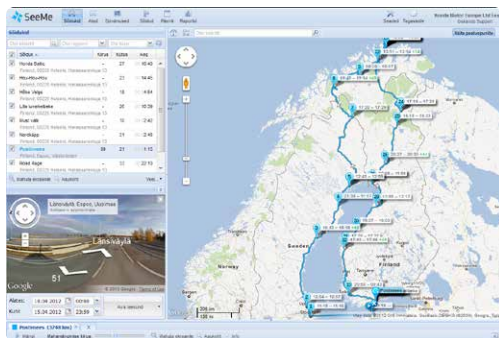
SeeMe

Sõidud Aasi Sõidukid Sõidud Märk Raportid

Sõidud

| Sõidud | Kiirus | Kestus | Aeg |
|---|---|---|---|
| Honda Baltic | 27 | | 16:40 |
| Mõtu-Kiihu | 21 | | 16:43 |
| Mike Virgo | 18 | | 9:54 |
| Liite sinivälkkeste | 20 | | 16:39 |
| Ivuni välk | 21 | | 16:35 |
| Narviklaja | 27 | | 16:10 |
| Puistomeri | 39 | 21 | 1:15 |
| Mikel Rapo | 32 | 22 | 22:10 |

Lähteväilä, Espoo, Uusimaa

Länsiväylä

51

Google

Alates 18.08.2012 00:00

Kuni 15.08.2012 23:59

Suomi

Sweden

Finland

Norway

Esitä puolueettomia

Puolimeren (174 km)